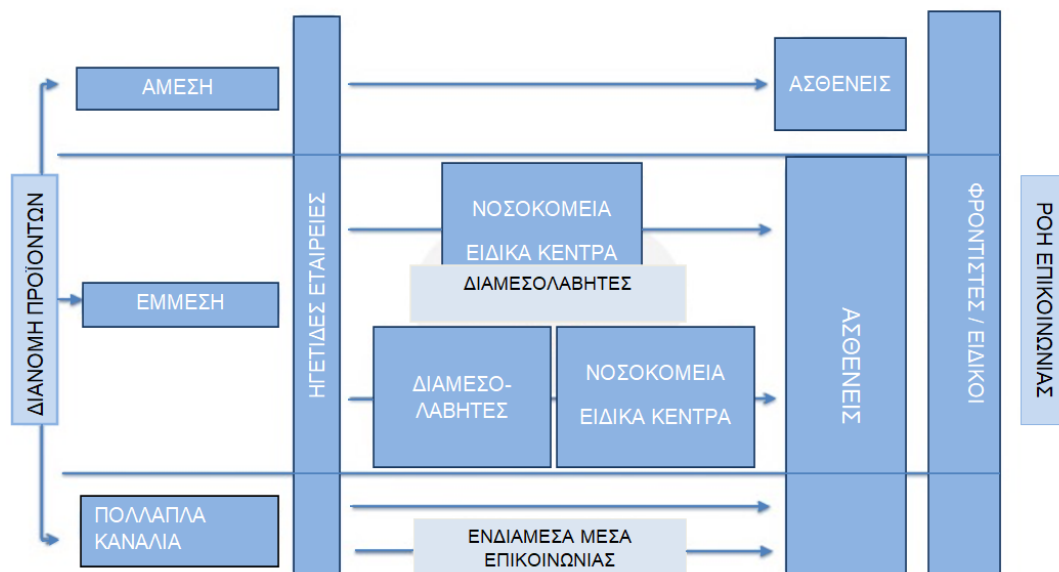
ΔΙΑΝΟΜΗ ΠΡΟΪΟΝΤΩΝ

ΑΜΕΣΗ

ΕΜΜΕΣΗ

ΠΟΛΛΑΠΛΑ ΚΑΝΑΛΙΑ

ΗΓΕΤΙΔΕΣ ΕΤΑΙΡΕΙΕΣ

ΑΣΘΕΝΕΙΣ

ΝΟΣΟΚΟΜΕΙΑ

ΕΙΔΙΚΑ ΚΕΝΤΡΑ

ΔΙΑΜΕΣΟΛΑΒΗΤΕΣ

ΔΙΑΜΕΣΟ-ΛΑΒΗΤΕΣ

ΝΟΣΟΚΟΜΕΙΑ

ΕΙΔΙΚΑ ΚΕΝΤΡΑ

ΕΝΔΙΑΜΕΣΑ ΜΕΣΑ ΕΠΙΚΟΙΝΩΝΙΑΣ

ΑΣΘΕΝΕΙΣ

ΦΡΟΝΤΙΣΤΕΣ / ΕΙΔΙΚΟΙ

ΡΟΗ ΕΠΙΚΟΙΝΩΝΙΑΣ